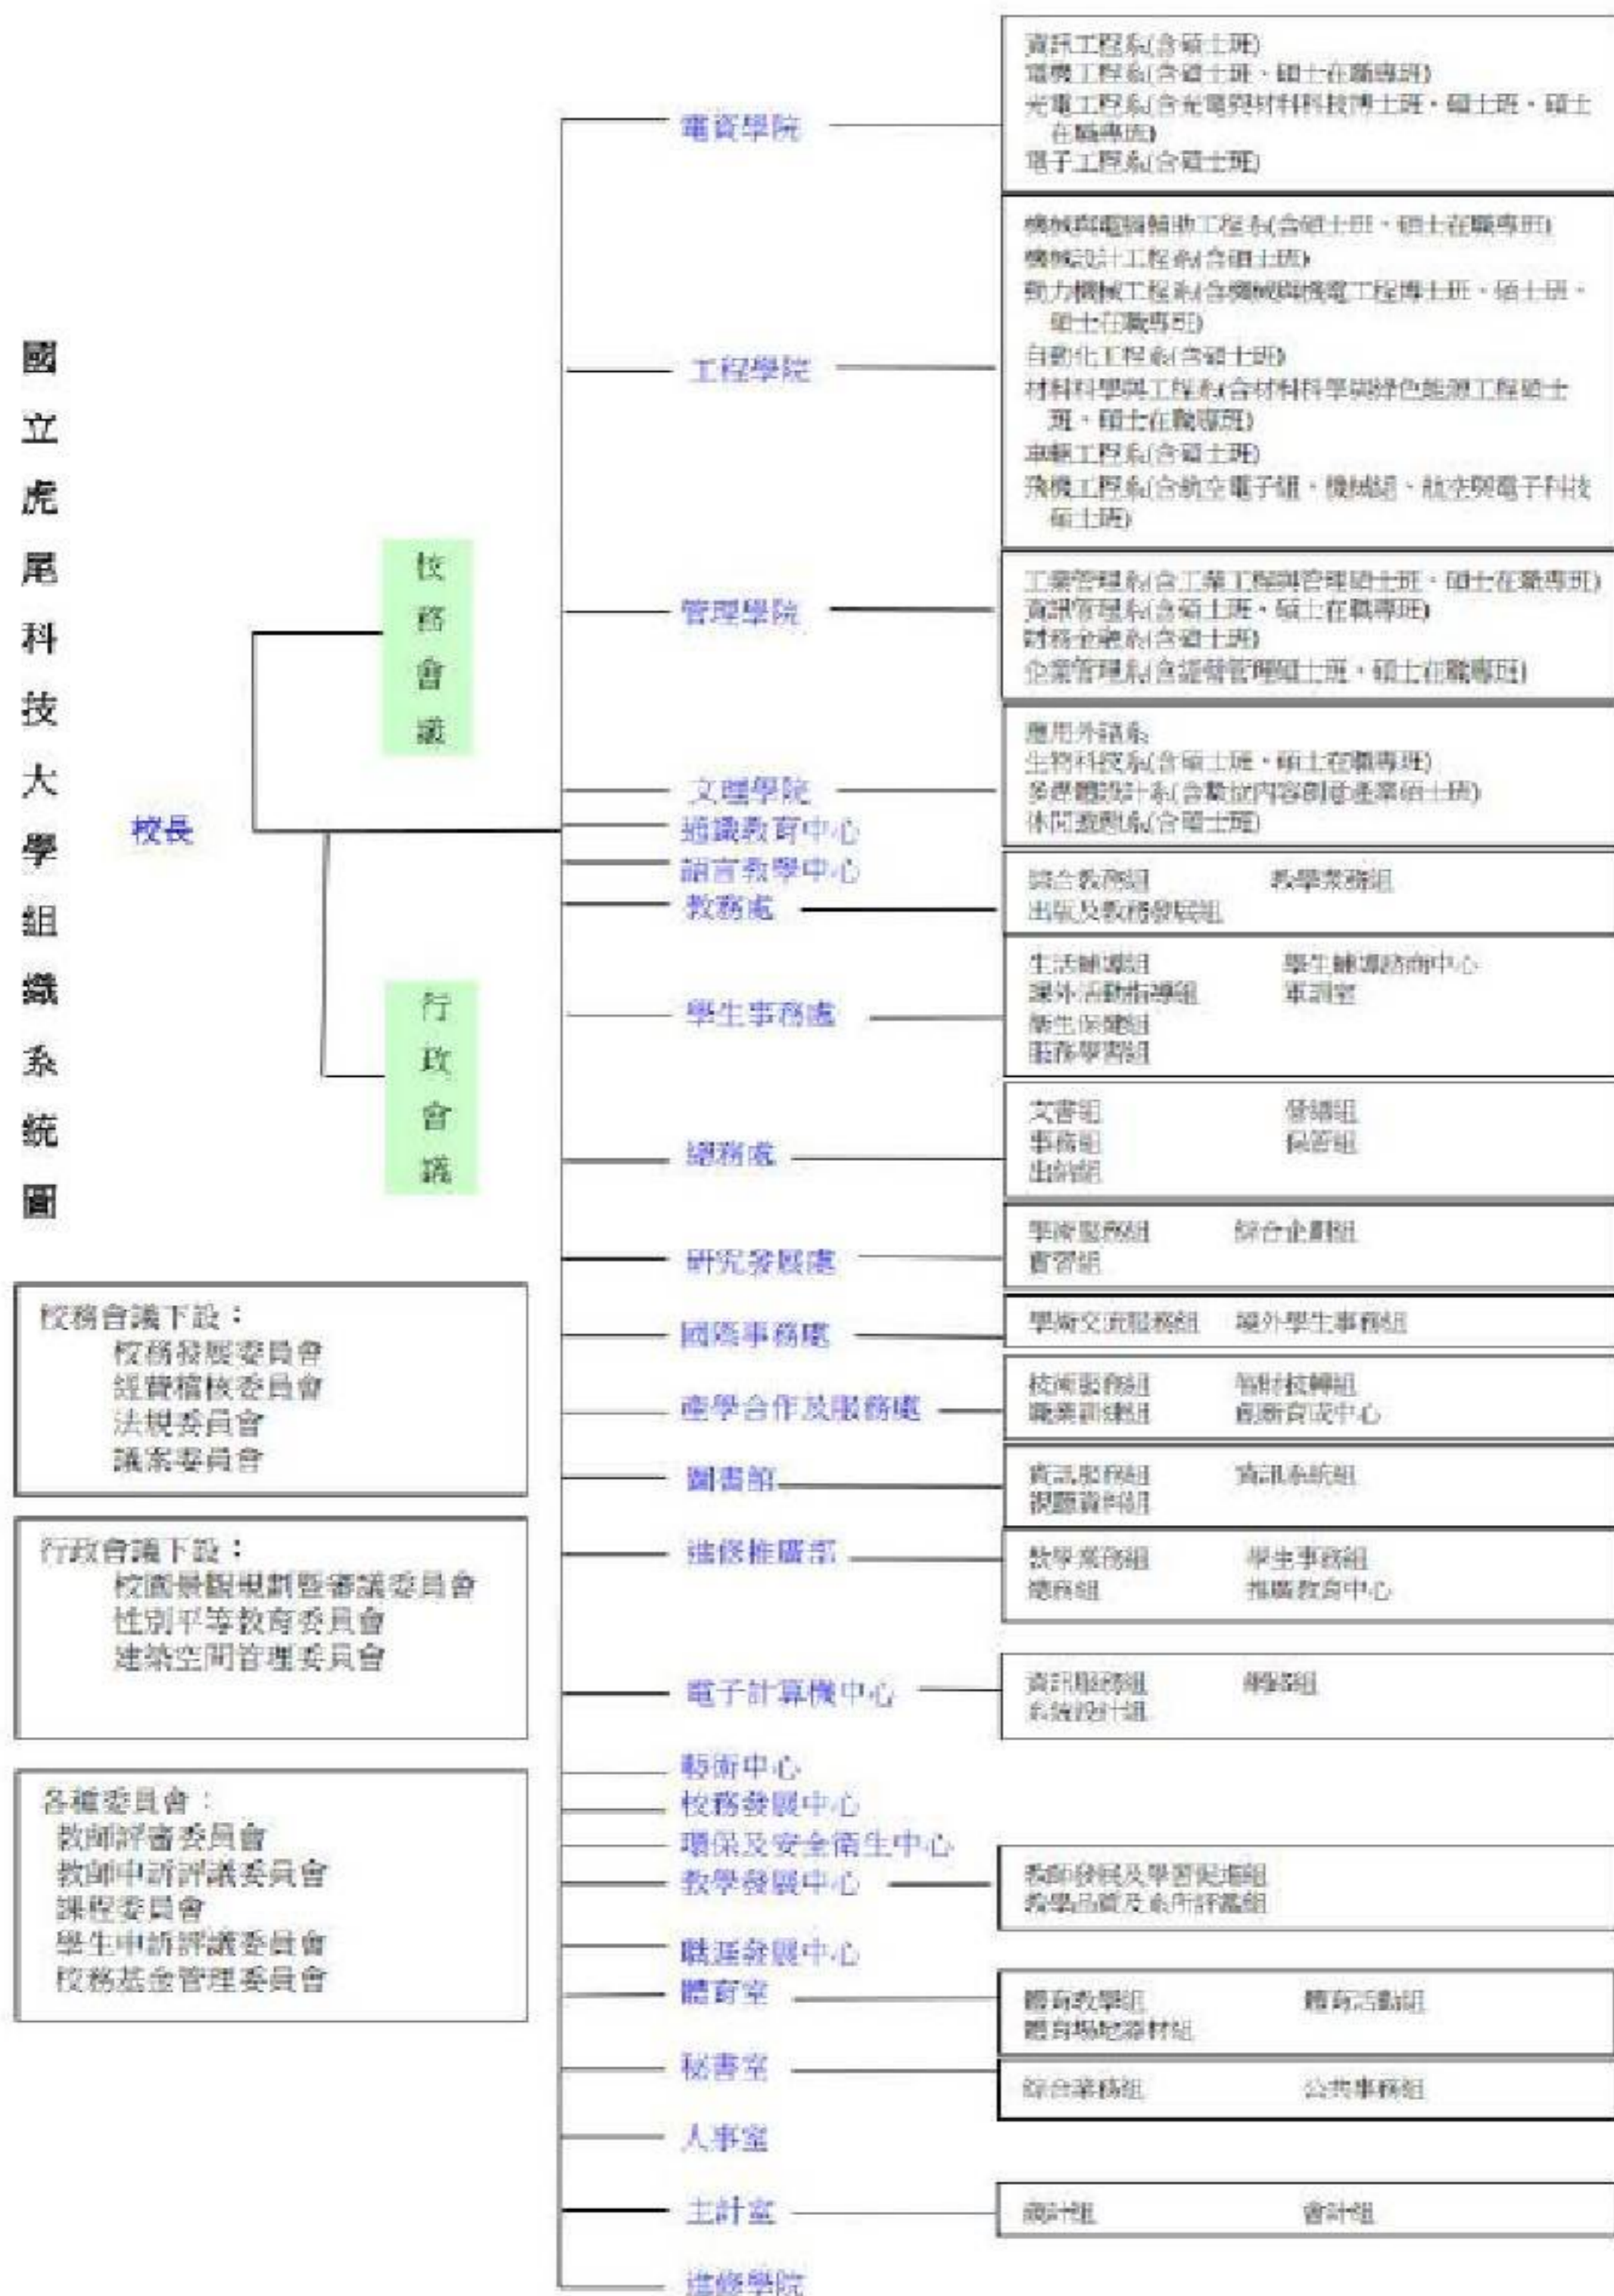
國立虎尾科技大學組織系統圖

校長

校務會議

行政會議

電資學院
資訊工程系(含碩士班)
電機工程系(含碩士班、碩士在職專班)
光電工程系(含光電與材料科技博士班、碩士班、碩士在職專班)
電子工程系(含碩士班)

工程學院
機械與電腦輔助工程系(含碩士班、碩士在職專班)
機械設計工程系(含碩士班)
動力機械工程系(含機械與機電工程博士班、碩士班、碩士在職專班)
自動化工程系(含碩士班)
材料科學與工程系(含材料科學與綠色能源工程碩士班、碩士在職專班)
車輛工程系(含碩士班)
飛機工程系(含航空電子組、機械組、航空與電子科技碩士班)

管理學院
工業管理系(含工業工程與管理碩士班、碩士在職專班)
資訊管理系(含碩士班、碩士在職專班)
財務金融系(含碩士班)
企業管理系(含經營管理碩士班、碩士在職專班)

文理學院
應用外語系
生物科技系(含碩士班、碩士在職專班)
多媒體設計系(含數位內容創意產業碩士班)
休閒遊憩系(含碩士班)

通識教育中心
語言教學中心

教務處
綜合教務組　教學業務組
出版及教務發展組

學生事務處
生活輔導組　學生輔導諮商中心
課外活動指導組　軍訓室
衛生保健組
服務學習組

總務處
文書組　營繕組
事務組　保管組
出納組

研究發展處
學術服務組　綜合企劃組
實習組

國際事務處
學術交流服務組　境外學生事務組

產學合作及服務處
校園服務組　智財技轉組
職業訓練組　創新育成中心

圖書館
資訊服務組　資訊系統組
採編資料組

進修推廣部
教學業務組　學生事務組
總務組　推廣教育中心

電子計算機中心
資訊服務組　網路組
系統設計組

藝術中心
校務發展中心
環保及安全衛生中心

教學發展中心
教師發展及學習促進組
教學品質及系所評鑑組

職涯發展中心

體育室
體育教學組　體育活動組
體育場地器材組

秘書室
綜合業務組　公共事務組

人事室

主計室
歲計組　會計組

進修學院

校務會議下設：
校務發展委員會
經費稽核委員會
法規委員會
議案委員會

行政會議下設：
校園景觀規劃暨審議委員會
性別平等教育委員會
建築空間管理委員會

各種委員會：
教師評審委員會
教師申訴評議委員會
課程委員會
學生申訴評議委員會
校務基金管理委員會